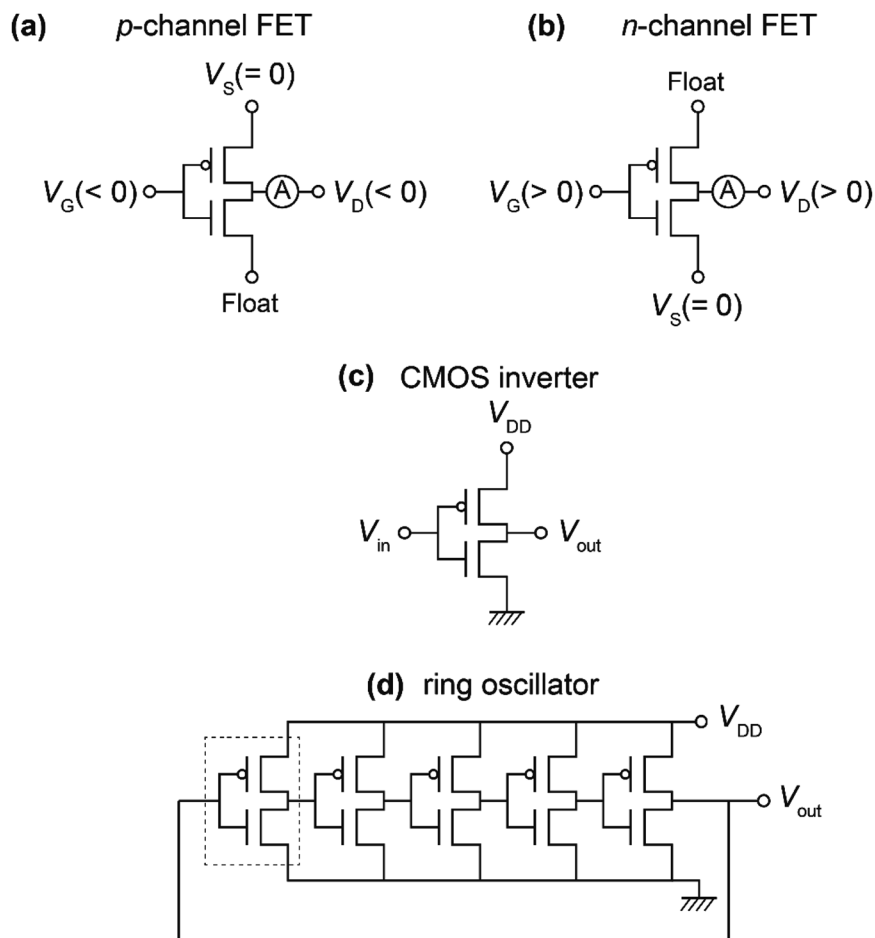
(a) p-channel FET

$V_S(=0)$

$V_G(<0)$ A $V_D(<0)$

Float

(b) n-channel FET

Float

$V_G(>0)$ A $V_D(>0)$

$V_S(=0)$

(c) CMOS inverter

$V_{DD}$

$V_{in}$

$V_{out}$

(d) ring oscillator

$V_{DD}$

$V_{out}$